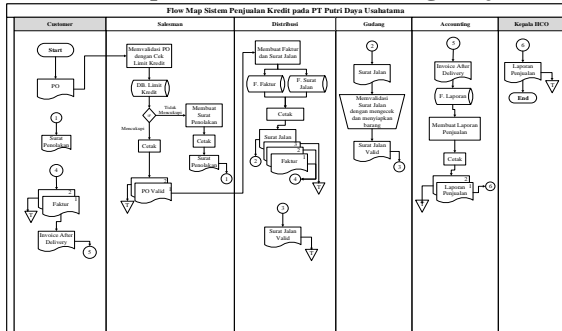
Flow Map Sistem Penjualan Kredit pada PT Putri Daya Usahatama

| Customer | Salesman | Distribusi | Gudang | Accounting | Kepala BCO |
|---|---|---|---|---|---|

Customer:
Start
PO
1
Surat Penolakan
4
2
1
Faktur
Invoice After Delivery
5

Salesman:
Memvalidasi PO dengan Cek Limit Kredit
DB. Limit Kredit
Tidak Memenuhi
Memenuhi
Membuat Surat Penolakan
Cetak
Surat Penolakan
1
Cetak
2
1
PO Valid

Distribusi:
Membuat Faktur dan Surat Jalan
F. Faktur
F. Surat Jalan
Cetak
Surat Jalan
3
2
1
Faktur
2
4
3
Surat Jalan Valid

Gudang:
2
Surat Jalan
Memvalidasi Surat Jalan dengan mengecek dan menyiapkan barang
Surat Jalan Valid
3

Accounting:
5
Invoice After Delivery
F. Laporan
Membuat Laporan Penjualan
Cetak
2
1
Laporan Penjualan
6

Kepala BCO:
6
Laporan Penjualan
End